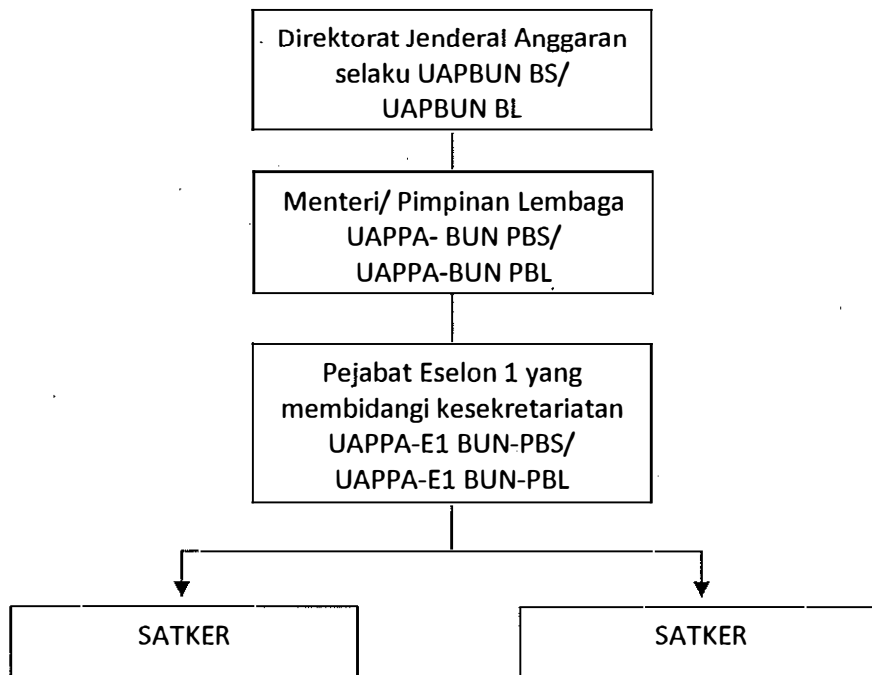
Direktorat Jenderal Anggaran selaku UAPBUN BS/ UAPBUN BL

Menteri/ Pimpinan Lembaga UAPPA- BUN PBS/ UAPPA-BUN PBL

Pejabat Eselon 1 yang membidangi kesekretariatan UAPPA-E1 BUN-PBS/ UAPPA-E1 BUN-PBL

SATKER

SATKER